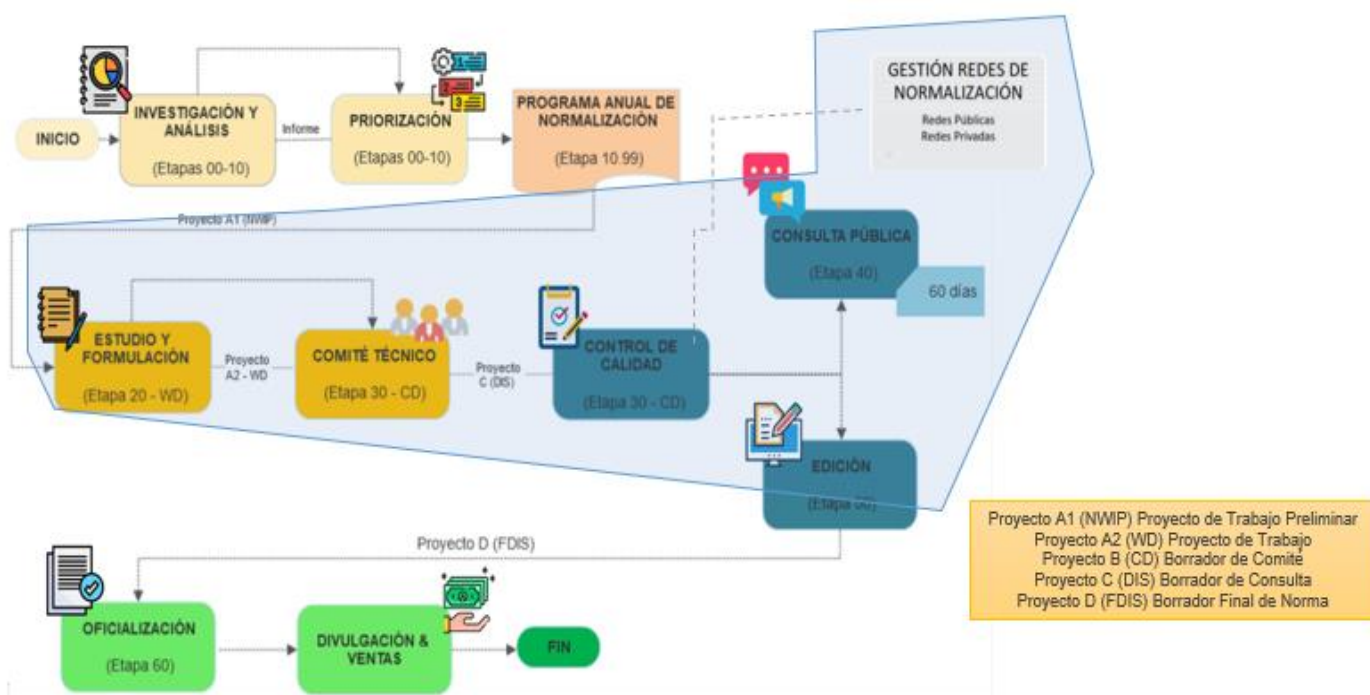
INICIO

INVESTIGACIÓN Y ANÁLISIS

(Etapas 00-10)

Informe

PRIORIZACIÓN

(Etapas 00-10)

PROGRAMA ANUAL DE NORMALIZACIÓN

(Etapa 10.99)

GESTIÓN REDES DE NORMALIZACIÓN

Redes Públicas
Redes Privadas

Proyecto A1 (NWIP)

CONSULTA PÚBLICA

(Etapa 40)

60 días

ESTUDIO Y FORMULACIÓN

(Etapa 20 - WD)

Proyecto A2 - WD

COMITÉ TÉCNICO

(Etapa 30 - CD)

Proyecto C (DIS)

CONTROL DE CALIDAD

(Etapa 30 - CD)

EDICIÓN

(Etapa 50)

Proyecto A1 (NWIP) Proyecto de Trabajo Preliminar
Proyecto A2 (WD) Proyecto de Trabajo
Proyecto B (CD) Borrador de Comite
Proyecto C (DIS) Borrador de Consulta
Proyecto D (FDIS) Borrador Final de Norma

Proyecto D (FDIS)

OFICIALIZACIÓN

(Etapa 60)

DIVULGACIÓN & VENTAS

FIN